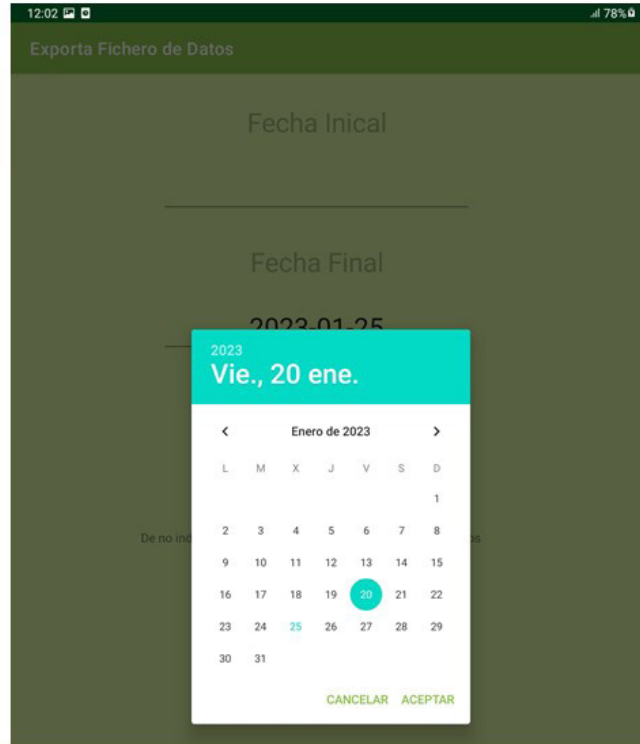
12:02 78%

Exporta Fichero de Datos

Fecha Inical

Fecha Final

2023-01-25

2023
Vie., 20 ene.

<
Enero de 2023
>

| L | M | X | J | V | S | D |
|---|---|---|---|---|---|---|
| | | | | | | 1 |
| 2 | 3 | 4 | 5 | 6 | 7 | 8 |
| 9 | 10 | 11 | 12 | 13 | 14 | 15 |
| 16 | 17 | 18 | 19 | 20 | 21 | 22 |
| 23 | 24 | 25 | 26 | 27 | 28 | 29 |
| 30 | 31 | | | | | |

De no inc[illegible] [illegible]os

CANCELAR ACEPTAR